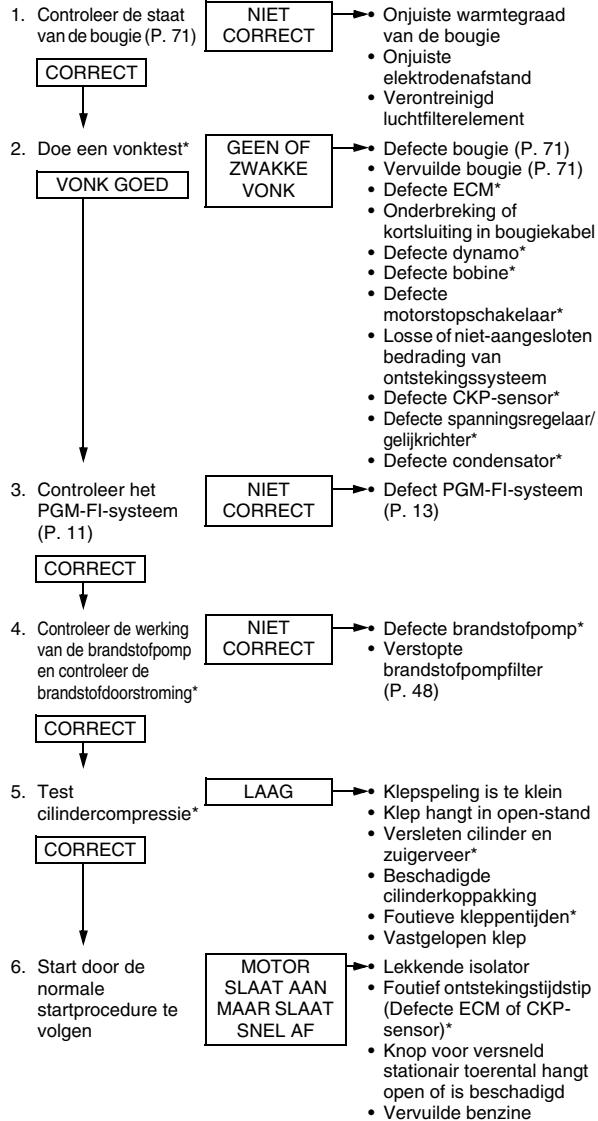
1. Controleer de staat van de bougie (P. 71)

NIET CORRECT

• Onjuiste warmtegraad van de bougie
• Onjuiste elektrodenafstand
• Verontreinigd luchtfilterelement

CORRECT

2. Doe een vonktest*

GEEN OF ZWAKKE VONK

• Defecte bougie (P. 71)
• Vervuilde bougie (P. 71)
• Defecte ECM*
• Onderbreking of kortsluiting in bougiekabel
• Defecte dynamo*
• Defecte bobine*
• Defecte motorstopschakelaar*
• Losse of niet-aangesloten bedrading van ontstekingssysteem
• Defecte CKP-sensor*
• Defecte spanningsregelaar/gelijkrichter*
• Defecte condensator*

VONK GOED

3. Controleer het PGM-FI-systeem (P. 11)

NIET CORRECT

• Defect PGM-FI-systeem (P. 13)

CORRECT

4. Controleer de werking van de brandstofpomp en controleer de brandstofdoorstroming*

NIET CORRECT

• Defecte brandstofpomp*
• Verstopte brandstofpompfilter (P. 48)

CORRECT

5. Test cilindercompressie*

LAAG

• Klepspeling is te klein
• Klep hangt in open-stand
• Versleten cilinder en zuigerveer*
• Beschadigde cilinderkoppakking
• Foutieve kleppentijden*
• Vastgelopen klep

CORRECT

6. Start door de normale startprocedure te volgen

MOTOR SLAAT AAN MAAR SLAAT SNEL AF

• Lekkende isolator
• Foutief ontstekingstijdstip (Defecte ECM of CKP-sensor)*
• Knop voor versneld stationair toerental hangt open of is beschadigd
• Vervuilde benzine